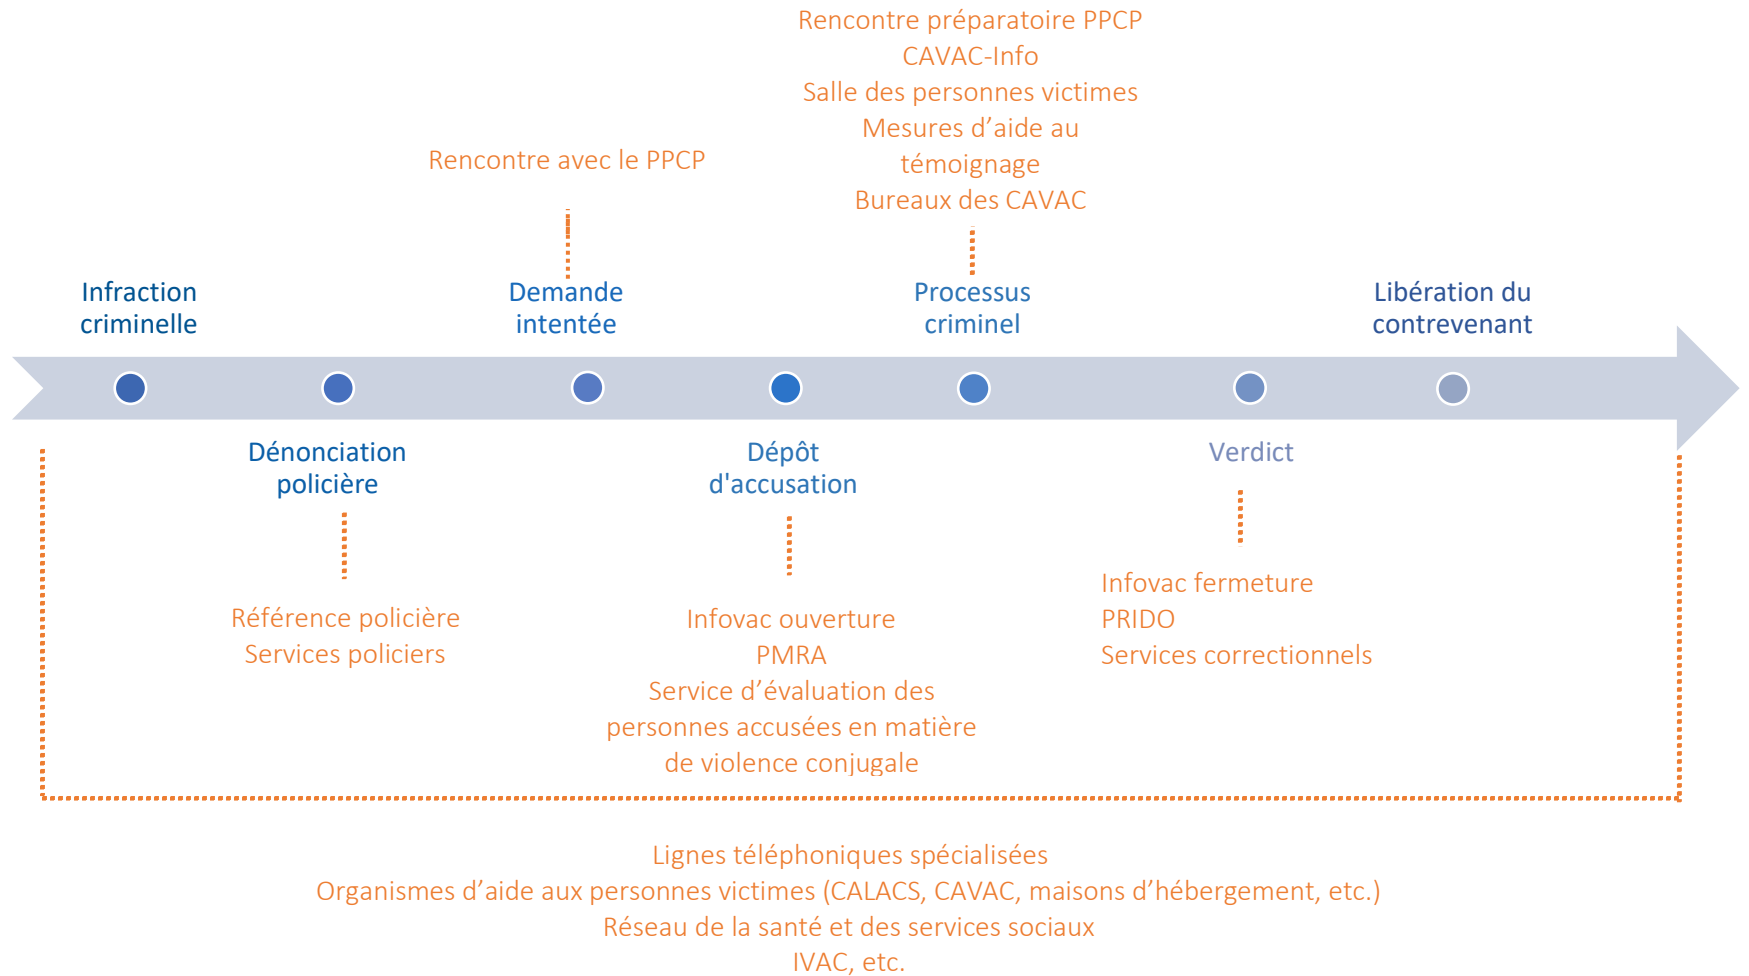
Rencontre préparatoire PPCP
CAVAC-Info
Salle des personnes victimes
Mesures d’aide au témoignage
Bureaux des CAVAC

Rencontre avec le PPCP

Infraction criminelle

Demande intentée

Processus criminel

Libération du contrevenant

Dénonciation policière

Dépôt d'accusation

Verdict

Référence policière
Services policiers

Infovac ouverture
PMRA
Service d’évaluation des personnes accusées en matière de violence conjugale

Infovac fermeture
PRIDO
Services correctionnels

Lignes téléphoniques spécialisées
Organismes d’aide aux personnes victimes (CALACS, CAVAC, maisons d’hébergement, etc.)
Réseau de la santé et des services sociaux
IVAC, etc.